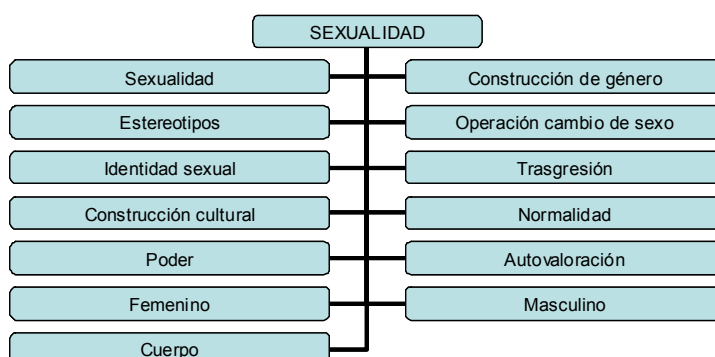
SEXUALIDAD

Sexualidad

Construcción de género

Estereotipos

Operación cambio de sexo

Identidad sexual

Trasgresión

Construcción cultural

Normalidad

Poder

Autovaloración

Femenino

Masculino

Cuerpo